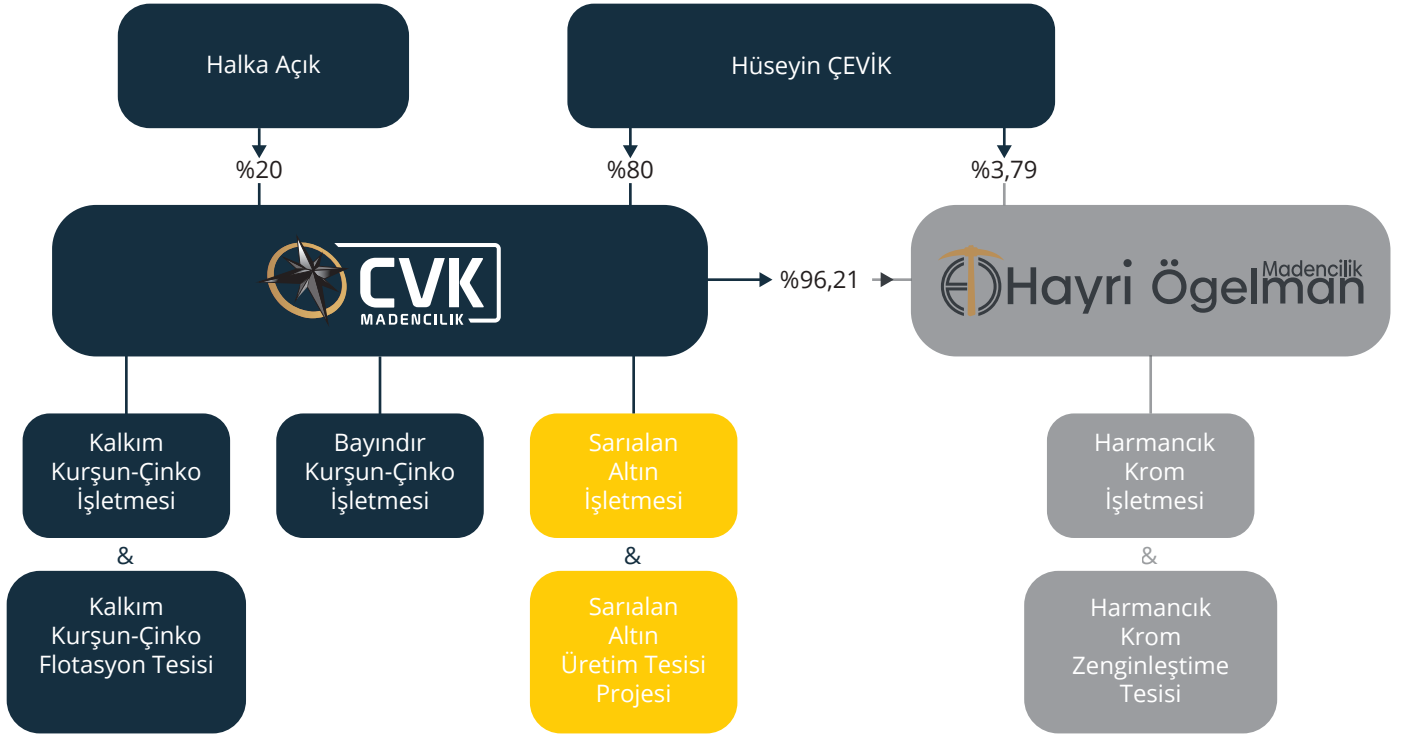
Halka Açık

Hüseyin ÇEVİK

%20

%80

%3,79

CVK MADENCILIK

%96,21

Hayri Ögelman Madencilik

Kalkım Kurşun-Çinko İşletmesi

&

Kalkım Kurşun-Çinko Flotasyon Tesisi

Bayındır Kurşun-Çinko İşletmesi

Sarıalan Altın İşletmesi

&

Sarıalan Altın Üretim Tesisi Projesi

Harmancık Krom İşletmesi

&

Harmancık Krom Zenginleştime Tesisi